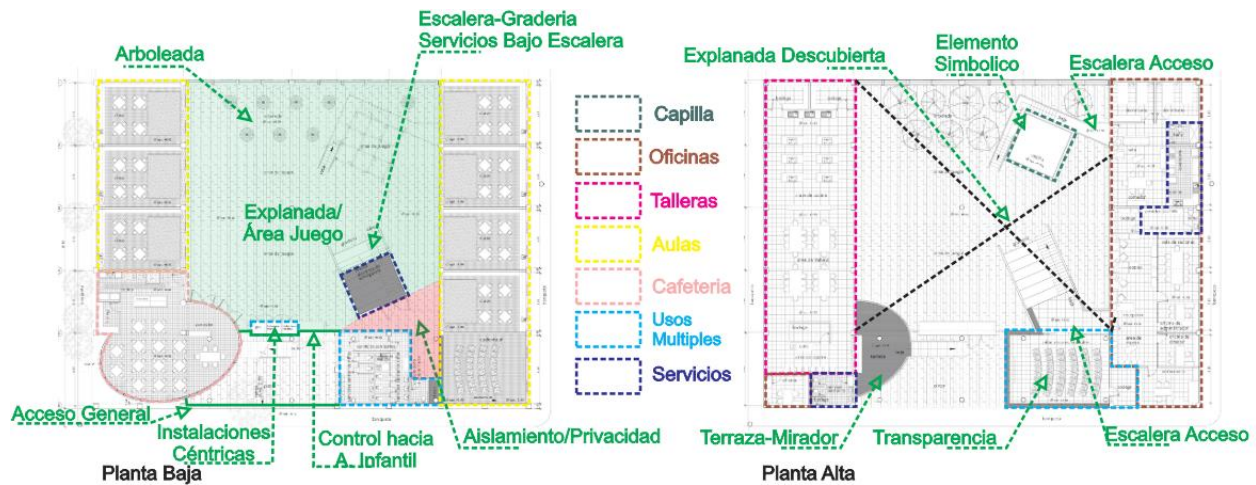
Escalera-Graderia
Servicios Bajo Escalera

Arboleada

Explanada/
Área Juego

Acceso General

Instalaciones
Céntricas

Control hacia
A. Infantil

Aislamiento/Privacidad

Planta Baja

Capilla
Oficinas
Talleras
Aulas
Cafeteria
Usos
Multiples
Servicios

Explanada Descubierta

Elemento
Simbolico

Escalera Acceso

Terraza-Mirador

Transparencia

Escalera Acceso

Planta Alta